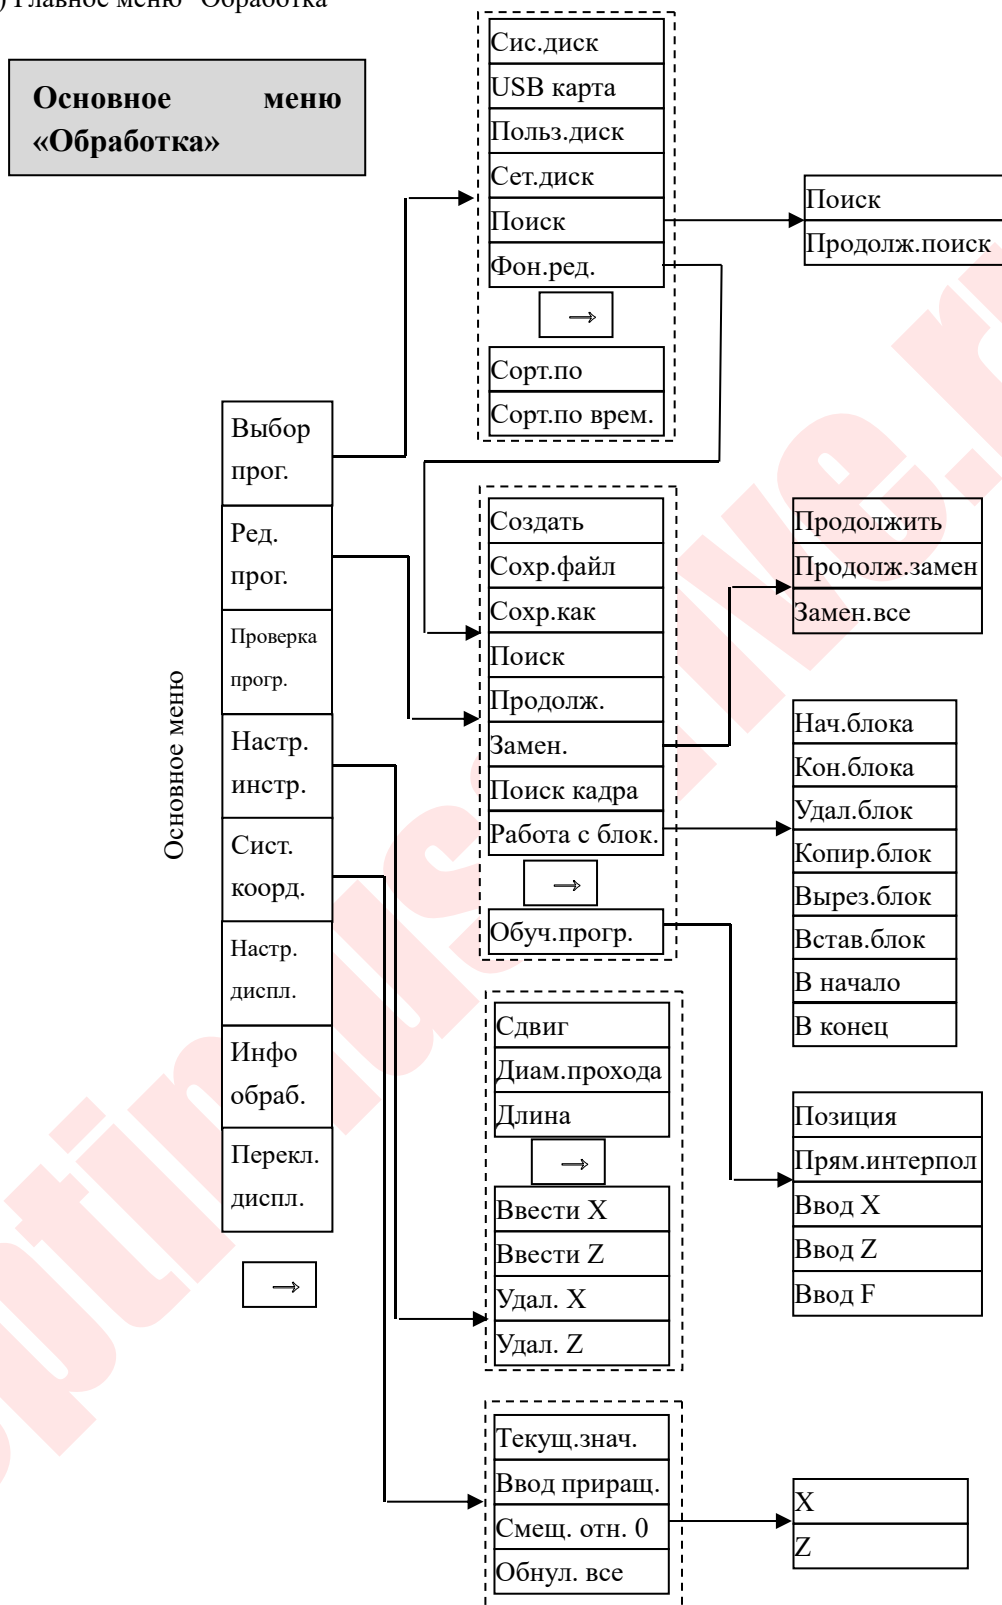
) Главное меню "Обработка"

Основное меню «Обработка»

Сис.диск
USB карта
Польз.диск
Сет.диск
Поиск
Фон.ред.
→
Сорт.по
Сорт.по врем.

Поиск
Продолж.поиск

Основное меню

Выбор прог.
Ред. прог.
Проверка прогр.
Настр. инстр.
Сист. коорд.
Настр. диспл.
Инфо обраб.
Перекл. диспл.
→

Создать
Сохр.файл
Сохр.как
Поиск
Продолж.
Замен.
Поиск кадра
Работа с блок.
→
Обуч.прогр.

Продолжить
Продолж.замен
Замен.все

Нач.блока
Кон.блока
Удал.блок
Копир.блок
Вырез.блок
Встав.блок
В начало
В конец

Сдвиг
Диам.прохода
Длина
→
Ввести X
Ввести Z
Удал. X
Удал. Z

Позиция
Прям.интерпол
Ввод X
Ввод Z
Ввод F

Текущ.знач.
Ввод приращ.
Смещ. отн. 0
Обнул. все

X
Z